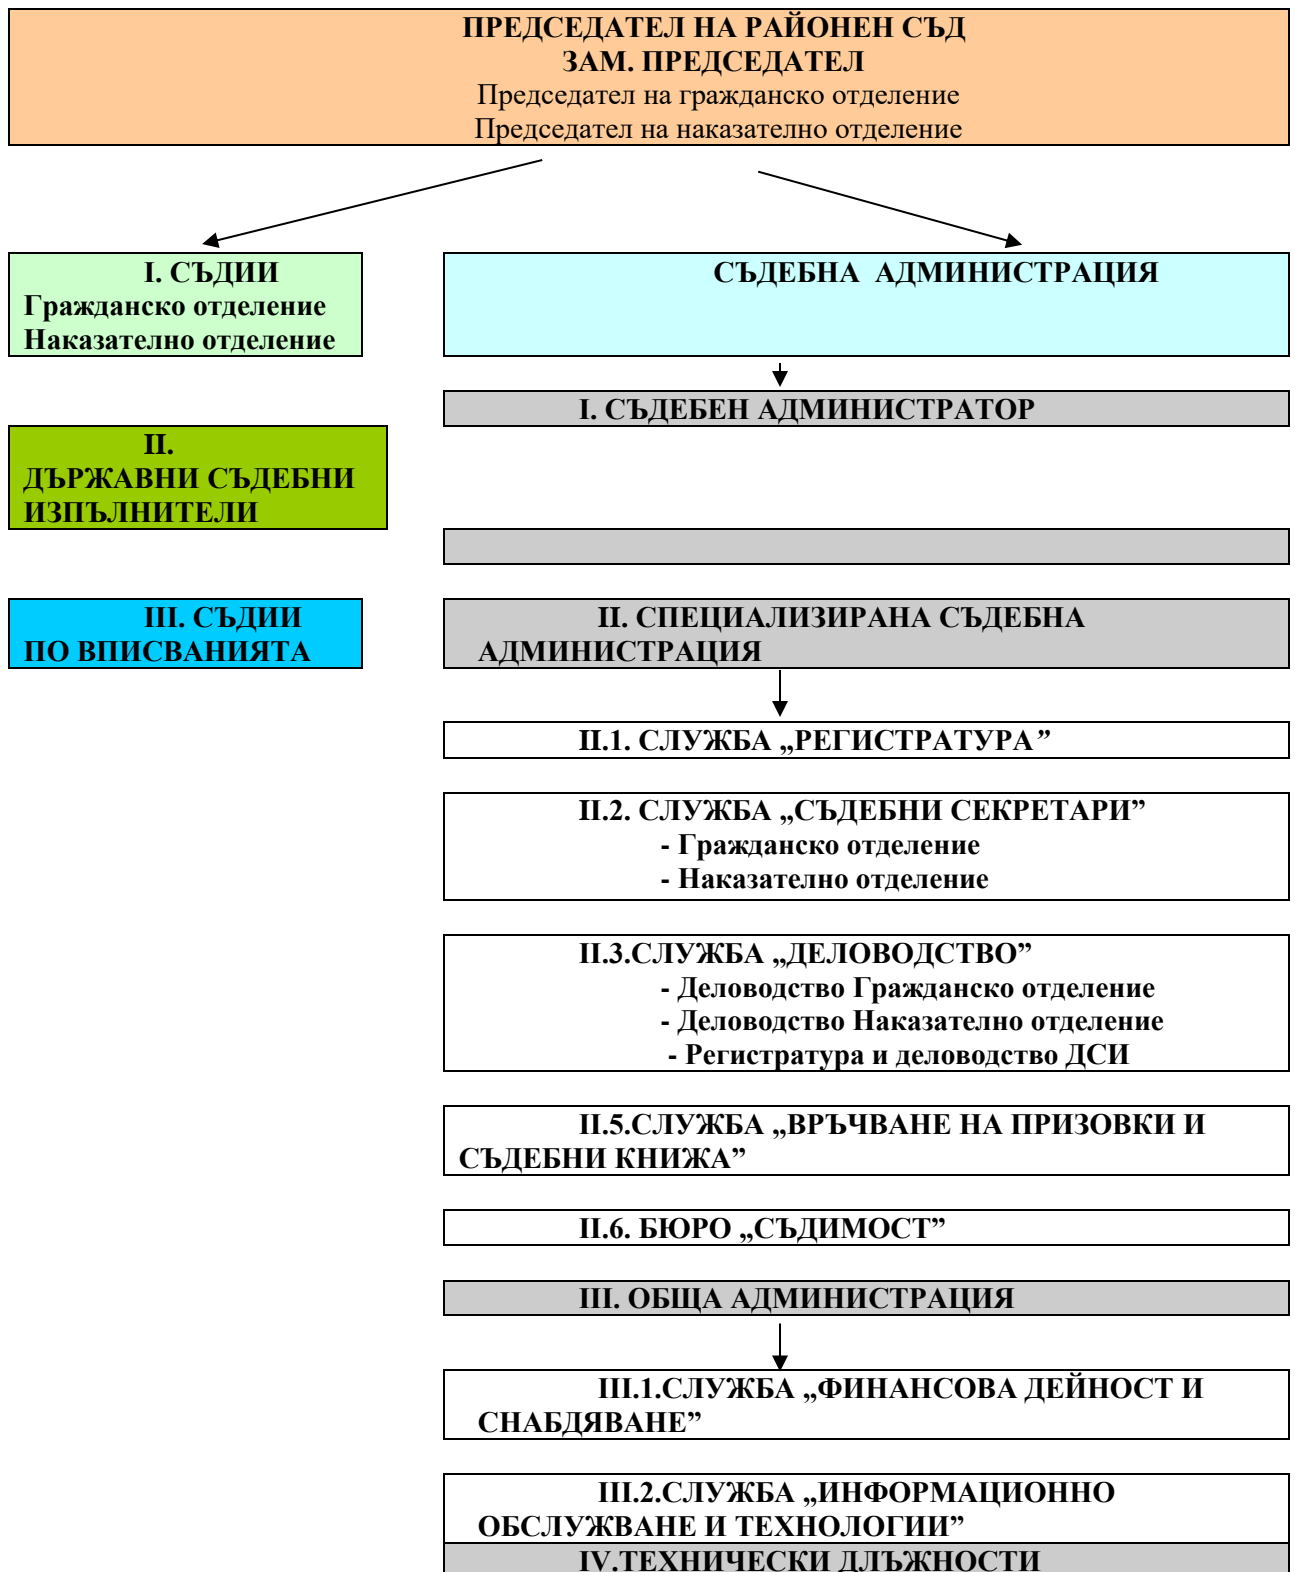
ПРЕДСЕДАТЕЛ НА РАЙОНЕН СЪД
ЗАМ. ПРЕДСЕДАТЕЛ
Председател на гражданско отделение
Председател на наказателно отделение

I. СЪДИИ
Гражданско отделение
Наказателно отделение

II.
ДЪРЖАВНИ СЪДЕБНИ ИЗПЪЛНИТЕЛИ

III. СЪДИИ
ПО ВПИСВАНИЯТА

СЪДЕБНА АДМИНИСТРАЦИЯ

I. СЪДЕБЕН АДМИНИСТРАТОР

II. СПЕЦИАЛИЗИРАНА СЪДЕБНА АДМИНИСТРАЦИЯ

II.1. СЛУЖБА „РЕГИСТРАТУРА”

II.2. СЛУЖБА „СЪДЕБНИ СЕКРЕТАРИ”
- Гражданско отделение
- Наказателно отделение

II.3.СЛУЖБА „ДЕЛОВОДСТВО”
- Деловодство Гражданско отделение
- Деловодство Наказателно отделение
- Регистратура и деловодство ДСИ

II.5.СЛУЖБА „ВРЪЧВАНЕ НА ПРИЗОВКИ И СЪДЕБНИ КНИЖА”

II.6. БЮРО „СЪДИМОСТ”

III. ОБЩА АДМИНИСТРАЦИЯ

III.1.СЛУЖБА „ФИНАНСОВА ДЕЙНОСТ И СНАБДЯВАНЕ”

III.2.СЛУЖБА „ИНФОРМАЦИОННО ОБСЛУЖВАНЕ И ТЕХНОЛОГИИ”

IV.ТЕХНИЧЕСКИ ДЛЪЖНОСТИ